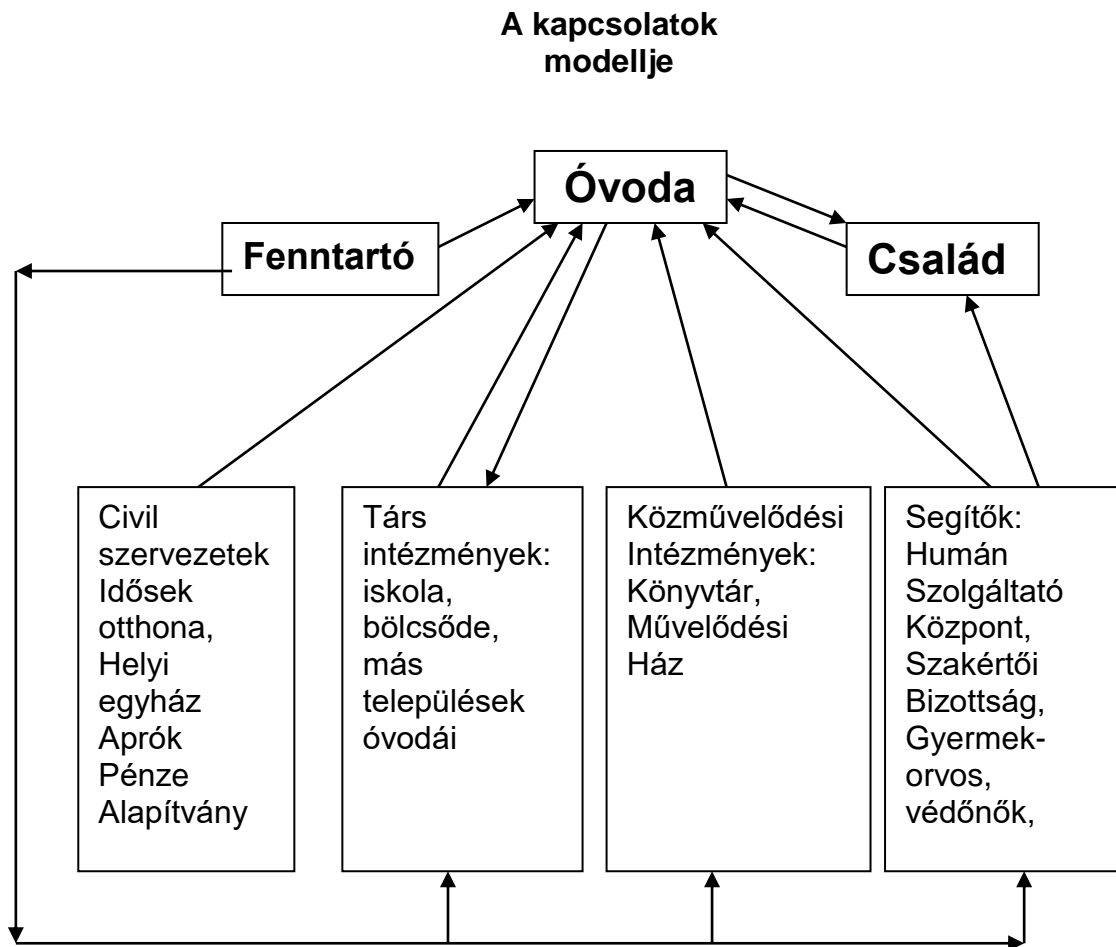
A kapcsolatok modellje

Óvoda

Fenntartó

Család

Civil szervezetek Idősek otthona, Helyi egyház Aprók Pénze Alapítvány

Társ intézmények: iskola, bölcsőde, más települések óvodái

Közművelődési Intézmények: Könyvtár, Művelődési Ház

Segítők: Humán Szolgáltató Központ, Szakértői Bizottság, Gyermek-orvos, védőnők,